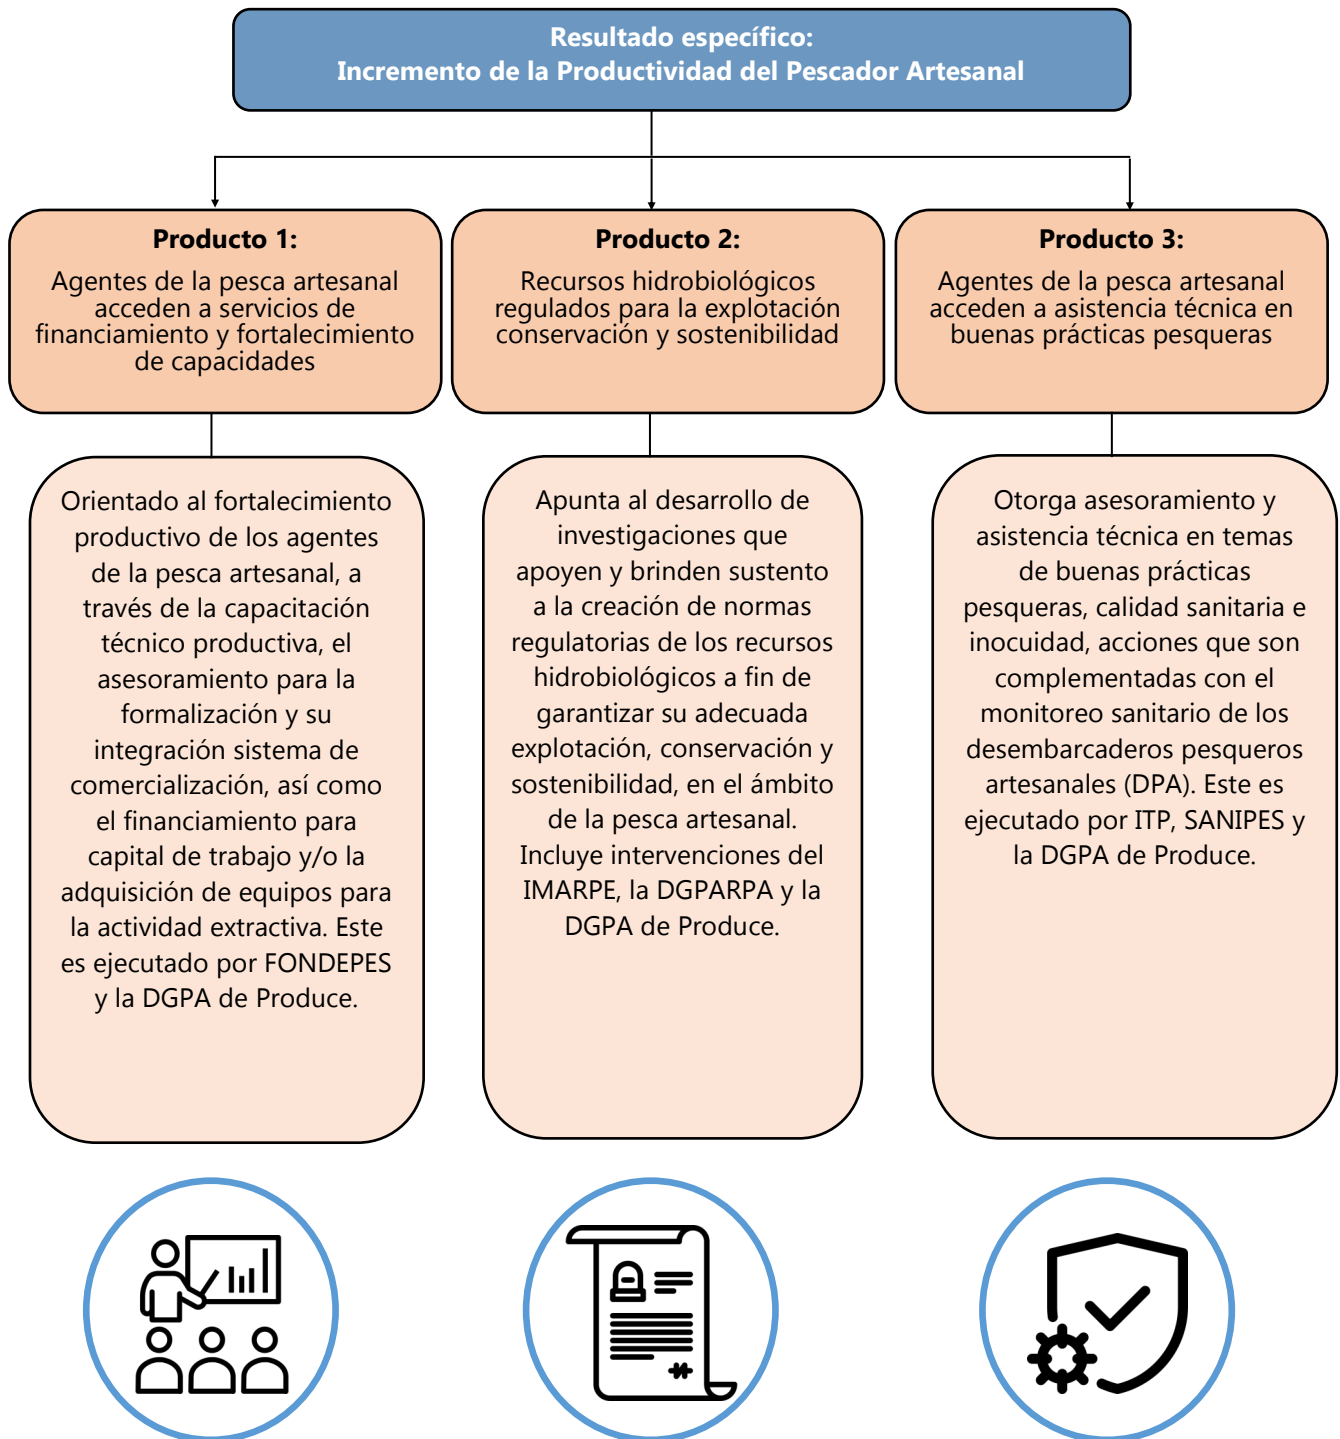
Resultado específico:
Incremento de la Productividad del Pescador Artesanal

Producto 1:
Agentes de la pesca artesanal acceden a servicios de financiamiento y fortalecimiento de capacidades

Producto 2:
Recursos hidrobiológicos regulados para la explotación conservación y sostenibilidad

Producto 3:
Agentes de la pesca artesanal acceden a asistencia técnica en buenas prácticas pesqueras

Orientado al fortalecimiento productivo de los agentes de la pesca artesanal, a través de la capacitación técnico productiva, el asesoramiento para la formalización y su integración sistema de comercialización, así como el financiamiento para capital de trabajo y/o la adquisición de equipos para la actividad extractiva. Este es ejecutado por FONDEPES y la DGPA de Produce.

Apunta al desarrollo de investigaciones que apoyen y brinden sustento a la creación de normas regulatorias de los recursos hidrobiológicos a fin de garantizar su adecuada explotación, conservación y sostenibilidad, en el ámbito de la pesca artesanal. Incluye intervenciones del IMARPE, la DGPARPA y la DGPA de Produce.

Otorga asesoramiento y asistencia técnica en temas de buenas prácticas pesqueras, calidad sanitaria e inocuidad, acciones que son complementadas con el monitoreo sanitario de los desembarcaderos pesqueros artesanales (DPA). Este es ejecutado por ITP, SANIPES y la DGPA de Produce.